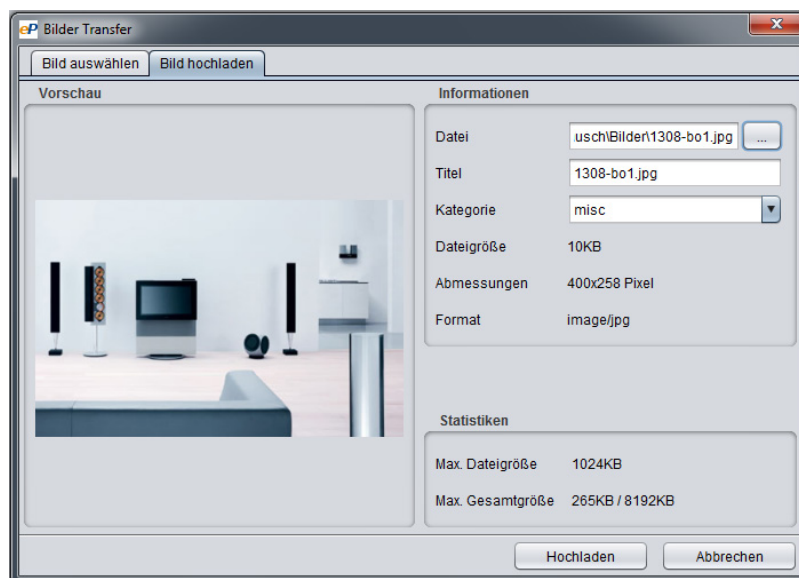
eP Bilder Transfer

x

Bild auswählen | Bild hochladen

Vorschau

Informationen

Datei usch\Bilder\1308-bo1.jpg ...

Titel 1308-bo1.jpg

Kategorie misc

Dateigröße 10KB

Abmessungen 400x258 Pixel

Format image/jpg

Statistiken

Max. Dateigröße 1024KB

Max. Gesamtgröße 265KB / 8192KB

Hochladen

Abbrechen